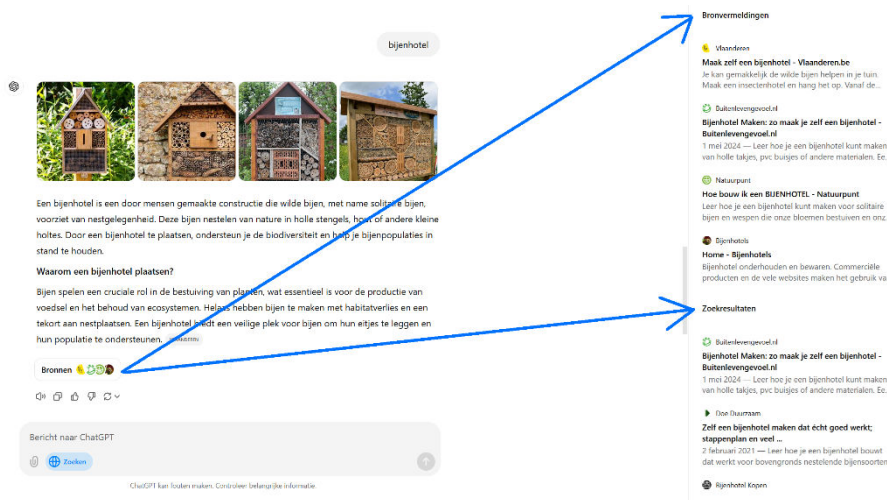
bijenhotel

Een bijenhotel is een door mensen gemaakte constructie die wilde bijen, met name solitaire bijen, voorziet van nestgelegenheid. Deze bijen nestelen van nature in holle stengels, hout of andere kleine holtes. Door een bijenhotel te plaatsen, ondersteun je de biodiversiteit en help je bijenpopulaties in stand te houden.

Waarom een bijenhotel plaatsen?

Bijen spelen een cruciale rol in de bestuiving van planten, wat essentieel is voor de productie van voedsel en het behoud van ecosystemen. Helaas hebben bijen te maken met habitatverlies en een tekort aan nestplaatsen. Een bijenhotel biedt een veilige plek voor bijen om hun eitjes te leggen en hun populatie te ondersteunen. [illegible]

Bronnen

Bericht naar ChatGPT

Zoeken

ChatGPT kan fouten maken. Controleer belangrijke informatie.

Bronvermeldingen

Vlaanderen
Maak zelf een bijenhotel - Vlaanderen.be
Je kan gemakkelijk de wilde bijen helpen in je tuin. Maak een insectenhotel en hang het op. Vanaf de...

Buitenlevengevoel.nl
Bijenhotel Maken: zo maak je zelf een bijenhotel - Buitenlevengevoel.nl
1 mei 2024 — Leer hoe je een bijenhotel kunt maken van holle takjes, pvc buisjes of andere materialen. Ee...

Natuurpunt
Hoe bouw ik een BIJENHOTEL - Natuurpunt
Leer hoe je een bijenhotel kunt maken voor solitaire bijen en wespen die onze bloemen bestuiven en onz...

Bijenhotels
Home - Bijenhotels
Bijenhotel onderhouden en bewaren. Commerciële producenten en de vele websites maken het gebruik va...

Zoekresultaten

Buitenlevengevoel.nl
Bijenhotel Maken: zo maak je zelf een bijenhotel - Buitenlevengevoel.nl
1 mei 2024 — Leer hoe je een bijenhotel kunt maken van holle takjes, pvc buisjes of andere materialen. Ee...

Doe Duurzaam
Zelf een bijenhotel maken dat écht goed werkt; stappenplan en veel ...
2 februari 2021 — Leer hoe je een bijenhotel bouwt dat werkt voor bovengronds nestelende bijensoorten...

Bijenhotel Kopen